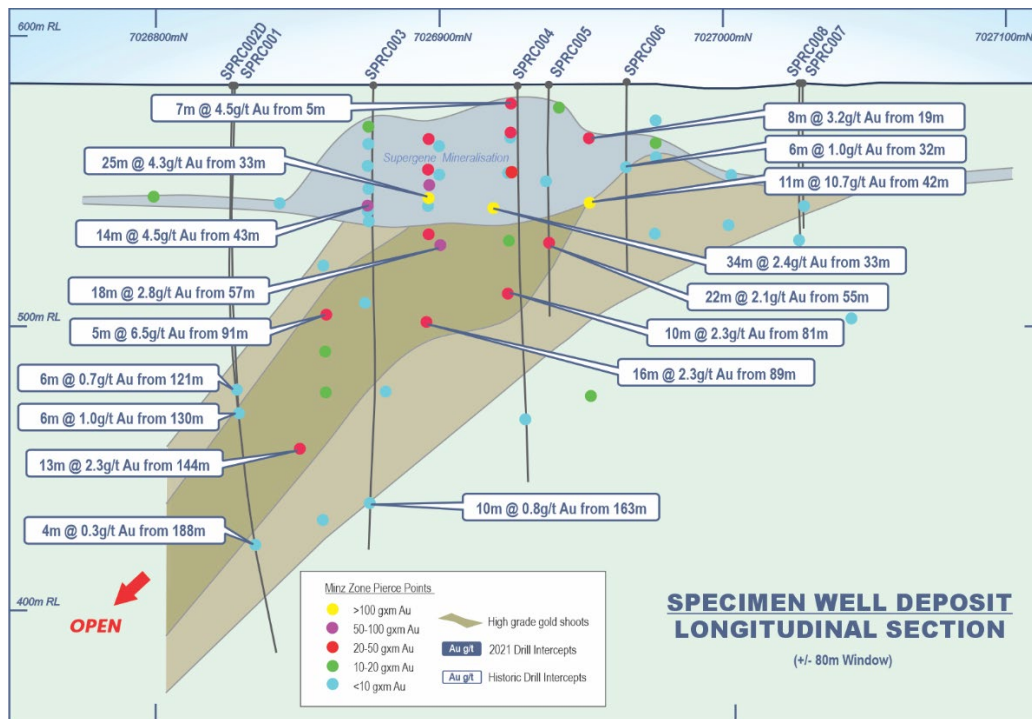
600m RL

7026800mN

7026900mN

7027000mN

7027100mN

SPRC002D

SPRC001

SPRC003

SPRC004

SPRC005

SPRC006

SPRC008

SPRC007

7m @ 4.5g/t Au from 5m

8m @ 3.2g/t Au from 19m

6m @ 1.0g/t Au from 32m

25m @ 4.3g/t Au from 33m

Supergene Mineralisation

11m @ 10.7g/t Au from 42m

14m @ 4.5g/t Au from 43m

34m @ 2.4g/t Au from 33m

18m @ 2.8g/t Au from 57m

22m @ 2.1g/t Au from 55m

500m RL

5m @ 6.5g/t Au from 91m

10m @ 2.3g/t Au from 81m

16m @ 2.3g/t Au from 89m

6m @ 0.7g/t Au from 121m

6m @ 1.0g/t Au from 130m

13m @ 2.3g/t Au from 144m

10m @ 0.8g/t Au from 163m

4m @ 0.3g/t Au from 188m

400m RL

OPEN

Minz Zone Pierce Points

>100 gxm Au

50-100 gxm Au

20-50 gxm Au

10-20 gxm Au

<10 gxm Au

High grade gold shoots

Au g/t 2021 Drill Intercepts

Au g/t Historic Drill Intercepts

SPECIMEN WELL DEPOSIT
LONGITUDINAL SECTION

(+/- 80m Window)